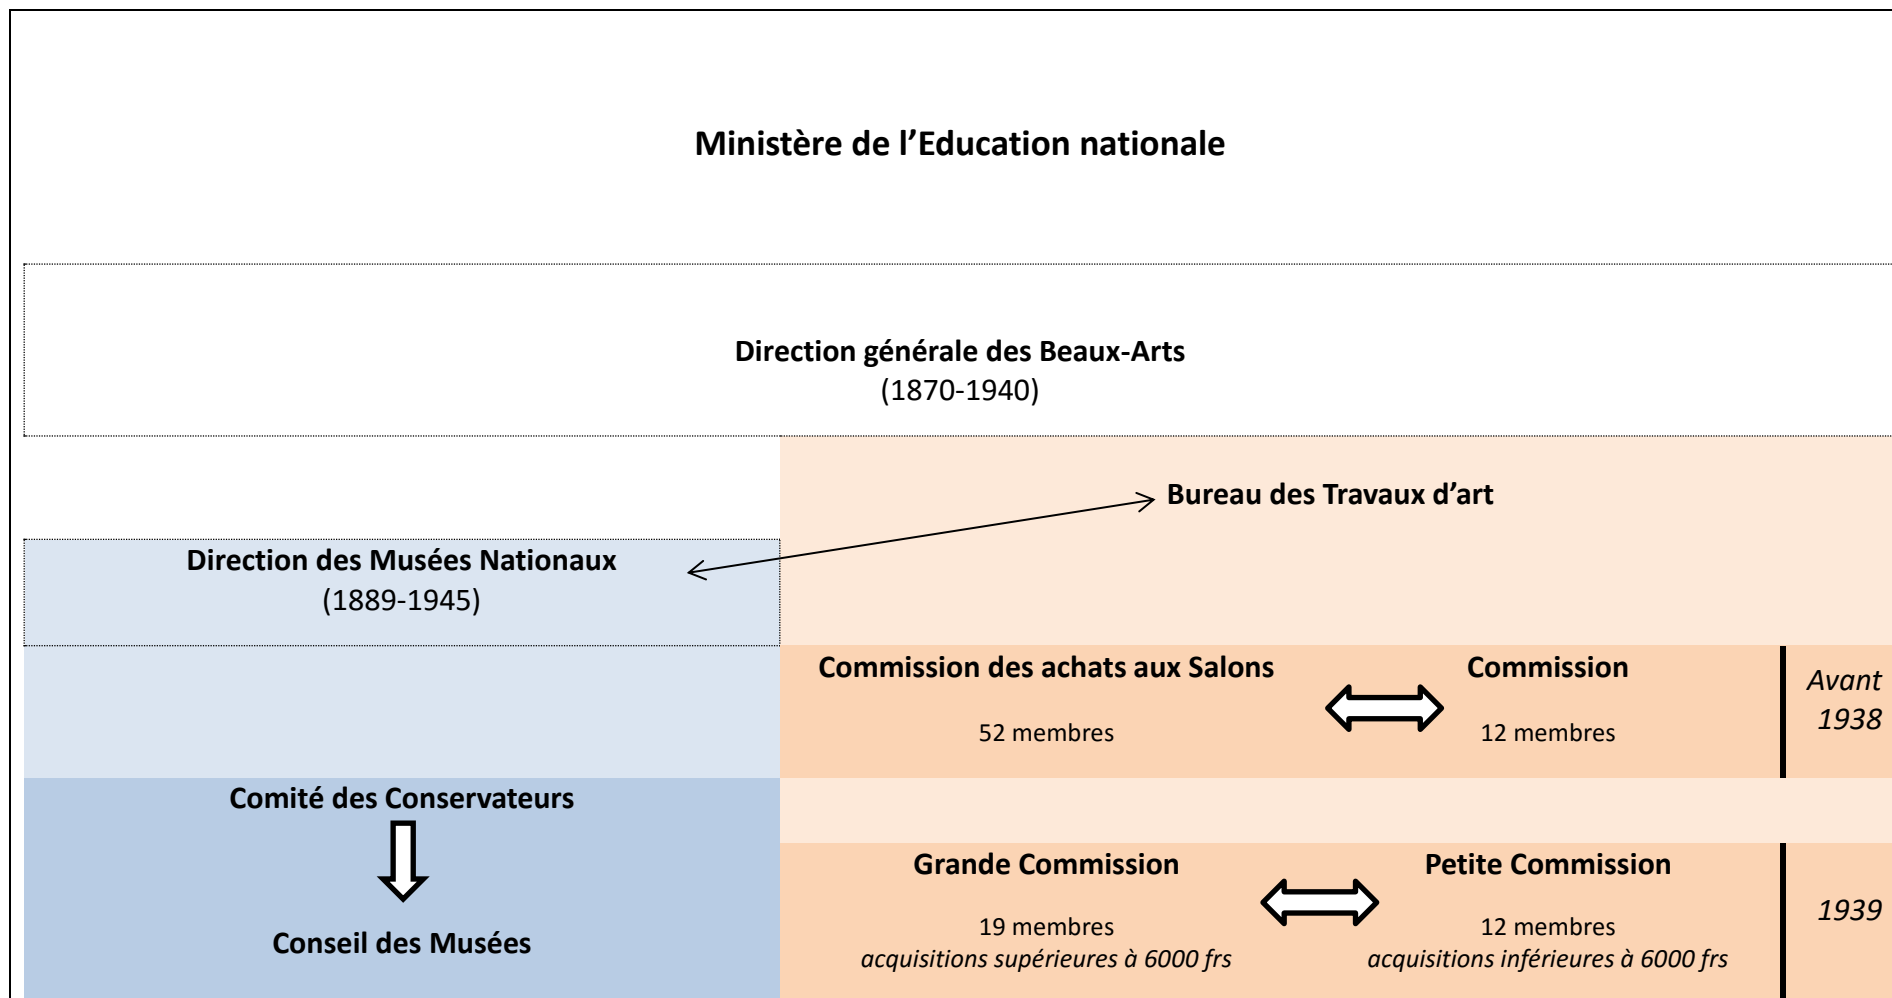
Ministère de l’Education nationale

Direction générale des Beaux-Arts
(1870-1940)

Bureau des Travaux d’art

Direction des Musées Nationaux
(1889-1945)

Commission des achats aux Salons
52 membres

Commission
12 membres

Avant 1938

Comité des Conservateurs

Conseil des Musées

Grande Commission
19 membres
*acquisitions supérieures à 6000 frs*

Petite Commission
12 membres
*acquisitions inférieures à 6000 frs*

1939